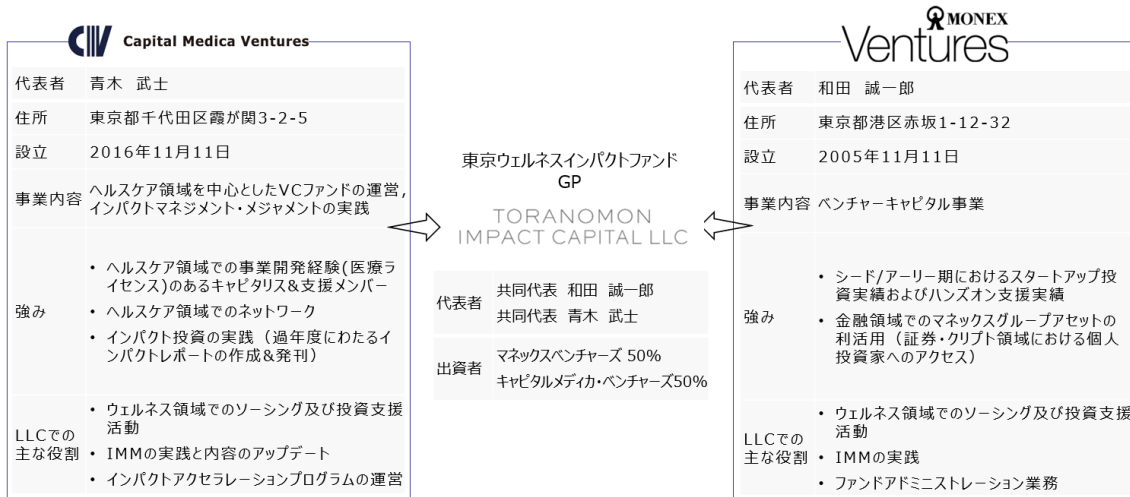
CV Capital Medica Ventures

| 代表者 | 青木 武士 |
|---|---|
| 住所 | 東京都千代田区霞が関3-2-5 |
| 設立 | 2016年11月11日 |
| 事業内容 | ヘルスケア領域を中心としたVCファンドの運営，インパクトマネジメント・メジャメントの実践 |
| 強み | • ヘルスケア領域での事業開発経験(医療ライセンス)のあるキャピタリス&支援メンバー • ヘルスケア領域でのネットワーク • インパクト投資の実践（過年度にわたるインパクトレポートの作成&発刊） |
| LLCでの主な役割 | • ウェルネス領域でのソーシング及び投資支援活動 • IMMの実践と内容のアップデート • インパクトアクセラレーションプログラムの運営 |

東京ウェルネスインパクトファンド
GP
TORANOMON IMPACT CAPITAL LLC

| 代表者 | 共同代表 和田 誠一郎 共同代表 青木 武士 |
|---|---|
| 出資者 | マネックスベンチャーズ 50% キャピタルメディカ・ベンチャーズ50% |

MONEX Ventures

| 代表者 | 和田 誠一郎 |
|---|---|
| 住所 | 東京都港区赤坂1-12-32 |
| 設立 | 2005年11月11日 |
| 事業内容 | ベンチャーキャピタル事業 |
| 強み | • シード/アーリー期におけるスタートアップ投資実績およびハンズオン支援実績 • 金融領域でのマネックスグループアセットの利活用（証券・クリプト領域における個人投資家へのアクセス） |
| LLCでの主な役割 | • ウェルネス領域でのソーシング及び投資支援活動 • IMMの実践 • ファンドアドミニストレーション業務 |